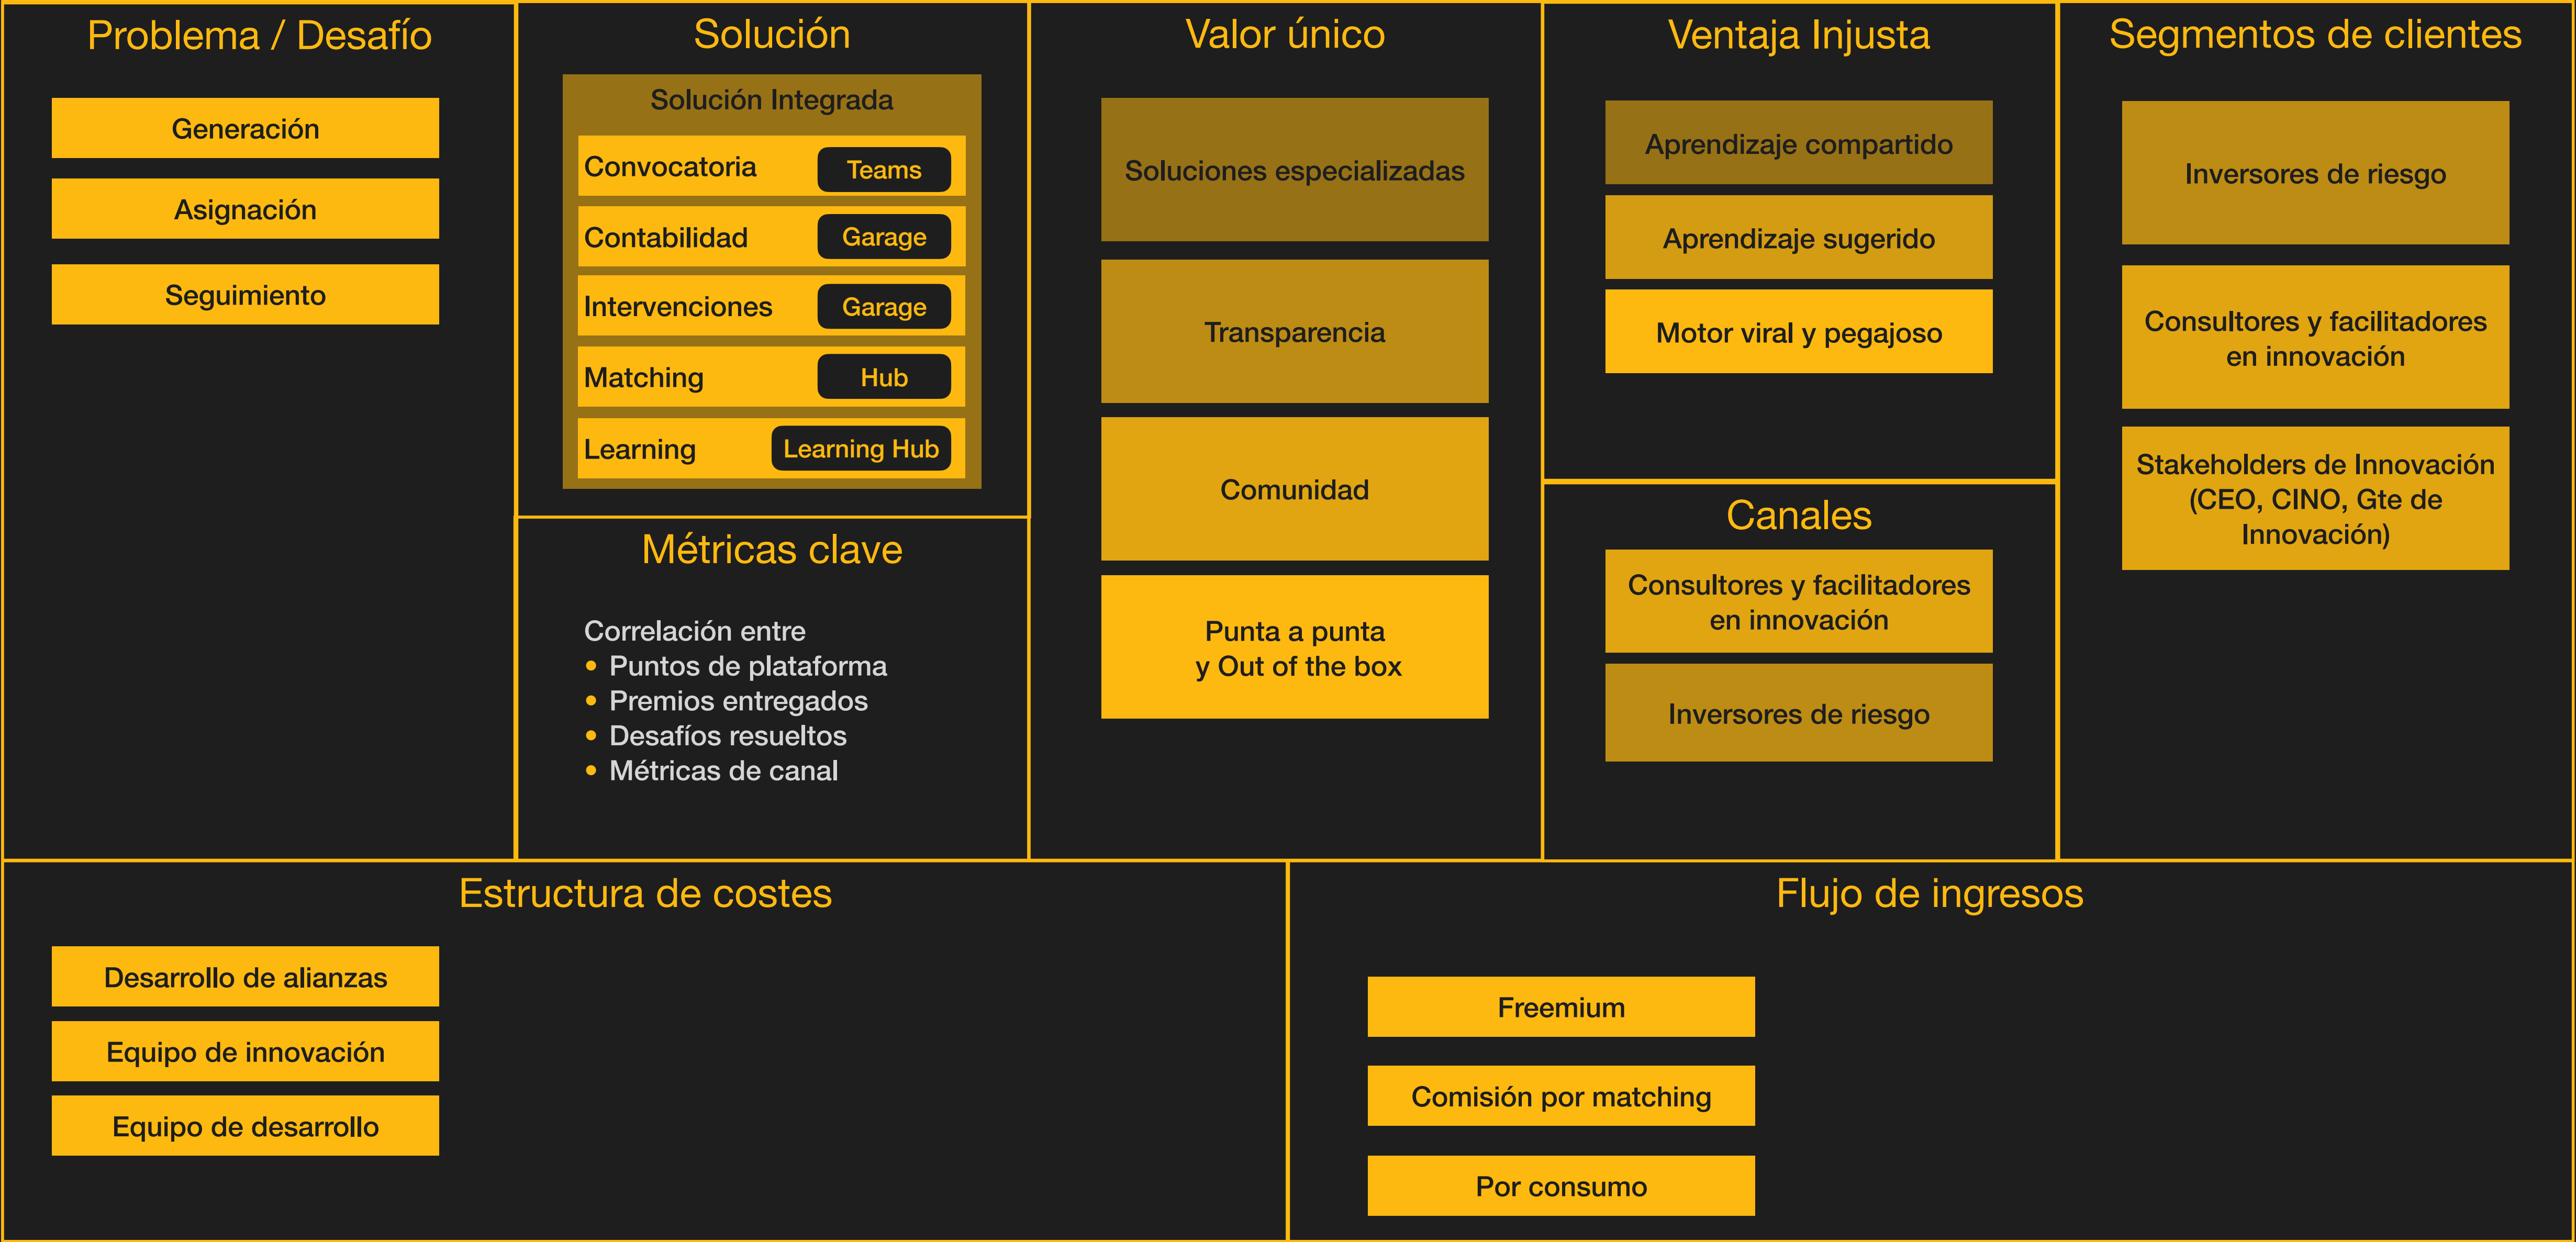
Problema / Desafío

Generación

Asignación

Seguimiento

Solución

Solución Integrada

Convocatoria Teams

Contabilidad Garage

Intervenciones Garage

Matching Hub

Learning Learning Hub

Métricas clave

Correlación entre
• Puntos de plataforma
• Premios entregados
• Desafíos resueltos
• Métricas de canal

Valor único

Soluciones especializadas

Transparencia

Comunidad

Punta a punta y Out of the box

Ventaja Injusta

Aprendizaje compartido

Aprendizaje sugerido

Motor viral y pegajoso

Canales

Consultores y facilitadores en innovación

Inversores de riesgo

Segmentos de clientes

Inversores de riesgo

Consultores y facilitadores en innovación

Stakeholders de Innovación (CEO, CINO, Gte de Innovación)

Estructura de costes

Desarrollo de alianzas

Equipo de innovación

Equipo de desarrollo

Flujo de ingresos

Freemium

Comisión por matching

Por consumo